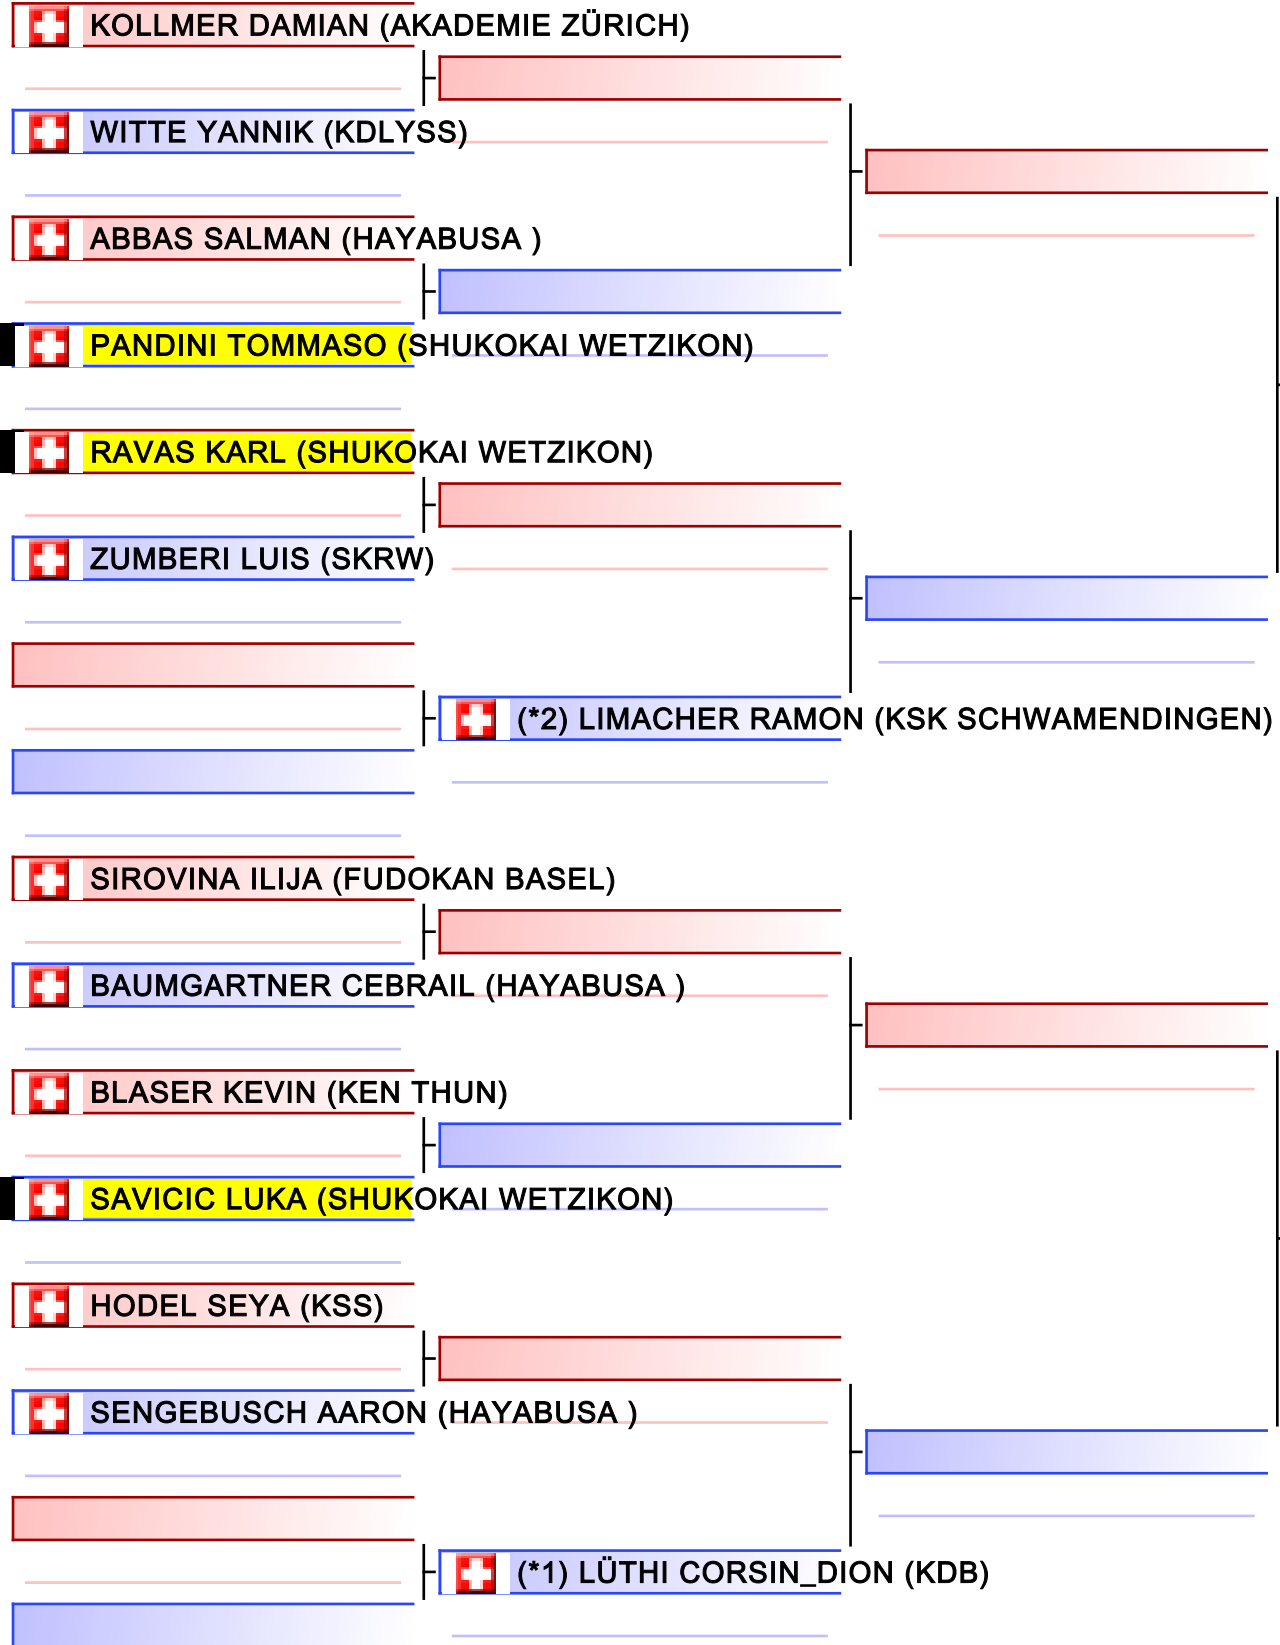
KOLLMER DAMIAN (AKADEMIE ZÜRICH)

WITTE YANNIK (KDLYSS)

ABBAS SALMAN (HAYABUSA )

PANDINI TOMMASO (SHUKOKAI WETZIKON)

RAVAS KARL (SHUKOKAI WETZIKON)

ZUMBERI LUIS (SKRW)

(*2) LIMACHER RAMON (KSK SCHWAMENDINGEN)

SIROVINA ILIJA (FUDOKAN BASEL)

BAUMGARTNER CEBRAIL (HAYABUSA )

BLASER KEVIN (KEN THUN)

SAVICIC LUKA (SHUKOKAI WETZIKON)

HODEL SEYA (KSS)

SENGEBUSCH AARON (HAYABUSA )

(*1) LÜTHI CORSIN_DION (KDB)